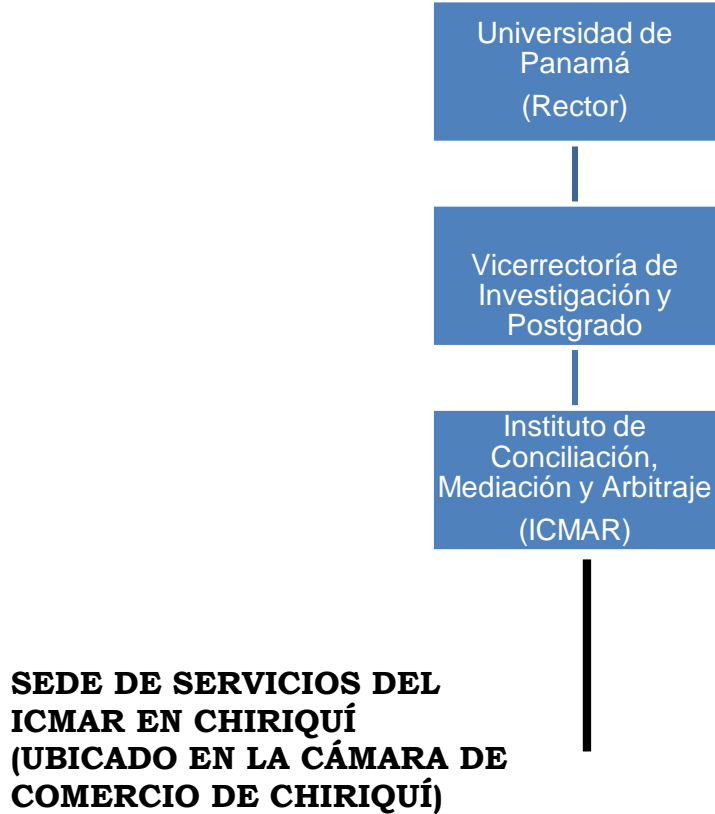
Universidad de Panamá
(Rector)

Vicerrectoría de Investigación y Postgrado

Instituto de Conciliación, Mediación y Arbitraje
(ICMAR)

SEDE DE SERVICIOS DEL ICMAR EN CHIRIQUÍ (UBICADO EN LA CÁMARA DE COMERCIO DE CHIRIQUÍ)